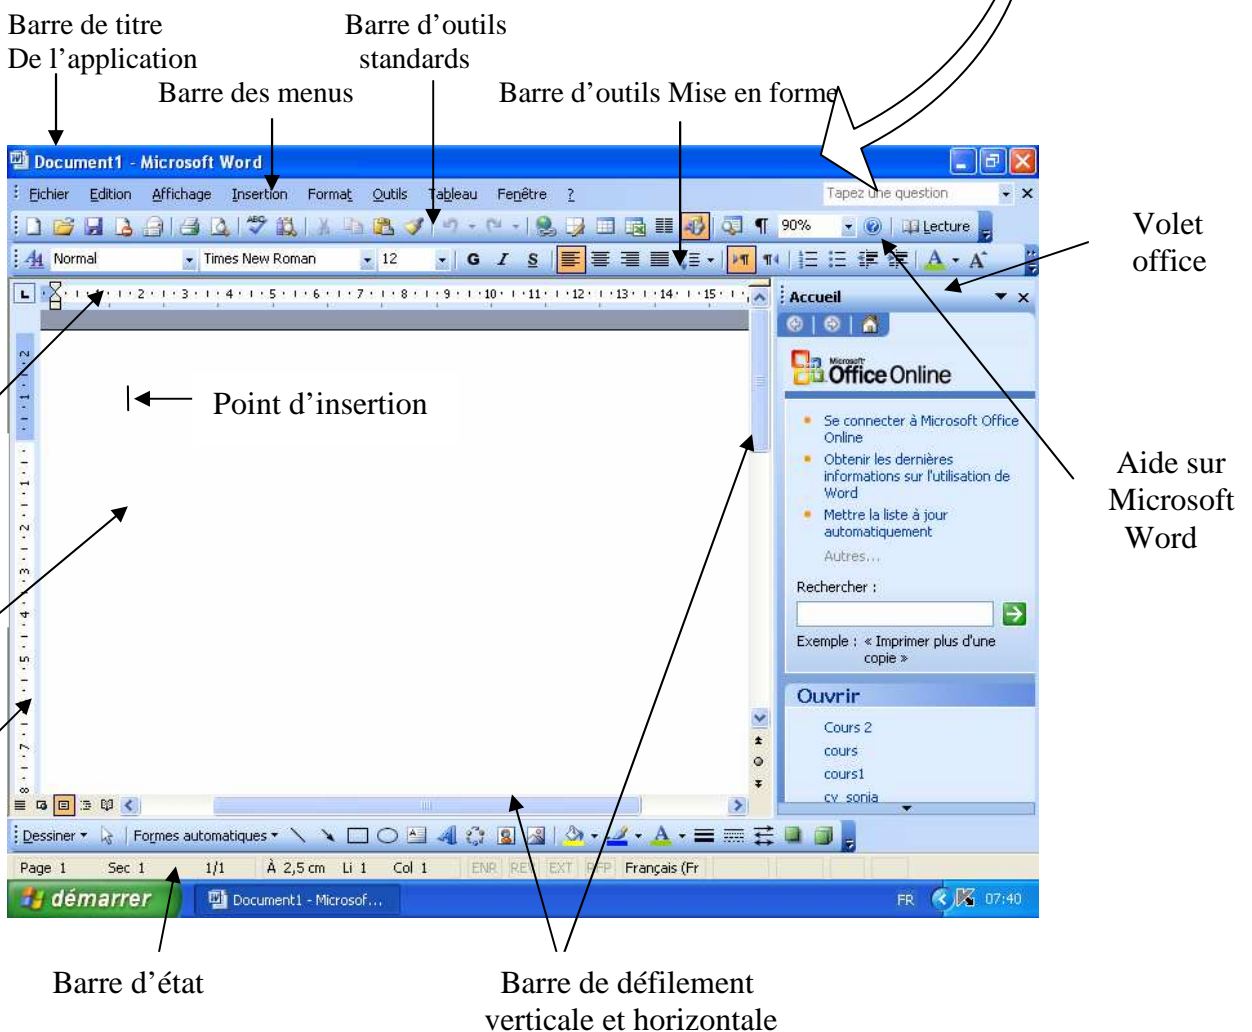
Barre de titre
De l'application

Barre d'outils
standards

Barre des menus

Barre d'outils Mise en forme

Document1 - Microsoft Word

Fichier Edition Affichage Insertion Format Outils Tableau Fenêtre ?

Tapez une question

90%

Lecture

Normal Times New Roman 12

G I S

Volet
office

Accueil

Office Online

Se connecter à Microsoft Office Online

Obtenir les dernières informations sur l'utilisation de Word

Mettre la liste à jour automatiquement

Autres...

Rechercher :

Exemple : « Imprimer plus d'une copie »

Ouvrir

Cours 2

cours

cours1

cv sonia

Aide sur
Microsoft
Word

Point d'insertion

Dessiner Formes automatiques

Page 1 Sec 1 1/1 À 2,5 cm Li 1 Col 1 ENR REV EXT RFP Français (Fr

démarrer Document1 - Microsof...

FR 07:40

Barre d'état

Barre de défilement
verticale et horizontale